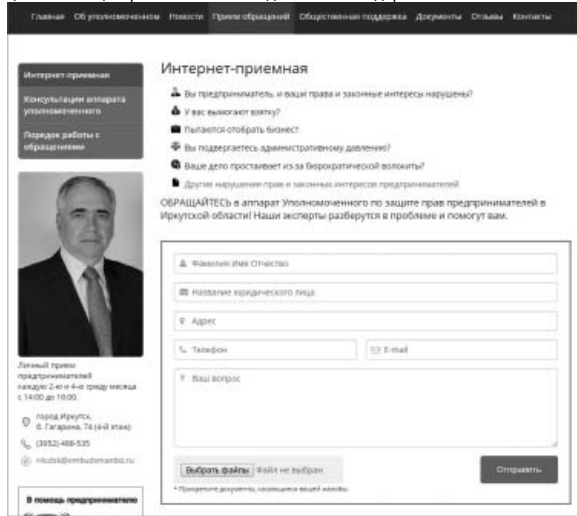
Главная Об уполномоченном Новости Прием обращений Общественная поддержка Документы Отзывы Контакты

Интернет-приемная
Консультации аппарата уполномоченного
Порядок работы с обращениями

Интернет-приемная

Вы предприниматель, и ваши права и законные интересы нарушены?
У вас вымогают взятку?
Пытаются отобрать бизнес?
Вы подвергаетесь административному давлению?
Ваше дело простаивает из-за бюрократической волокиты?
Другие нарушения прав и законных интересов предпринимателей

ОБРАЩАЙТЕСЬ в аппарат Уполномоченного по защите прав предпринимателей в Иркутской области! Наши эксперты разберутся в проблеме и помогут вам.

Фамилия Имя Отчество
Название юридического лица
Адрес
Телефон
E-mail
Ваш вопрос

Выбрать файлы Файл не выбран
Отправить
* Прикрепите документы, касающиеся вашей жалобы.

Личный прием предпринимателей каждую 2-ю и 4-ю среду месяца с 14:00 до 16:00.
город Иркутск, б. Гагарина, 74 (4-й этаж)
(3852) 488-535
irkutsk@ombudsmanbiz.ru

В помощь предпринимателю